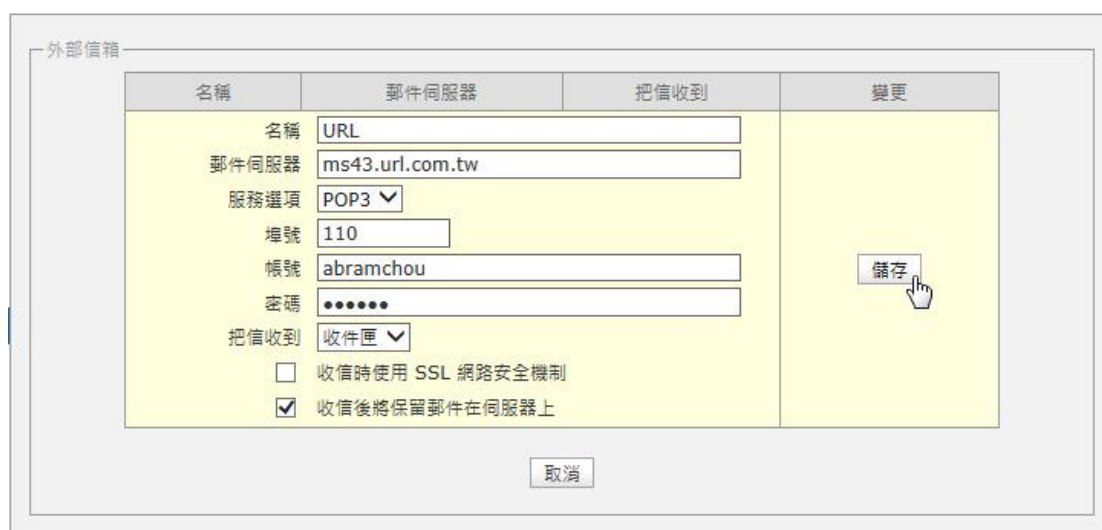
外部信箱

| 名稱 | 郵件伺服器 | 把信收到 | 變更 |
|---|---|---|---|

名稱 URL
郵件伺服器 ms43.url.com.tw
服務選項 POP3
埠號 110
帳號 abramchou
密碼 ••••••
把信收到 收件匣
收信時使用 SSL 網路安全機制
收信後將保留郵件在伺服器上

儲存

取消